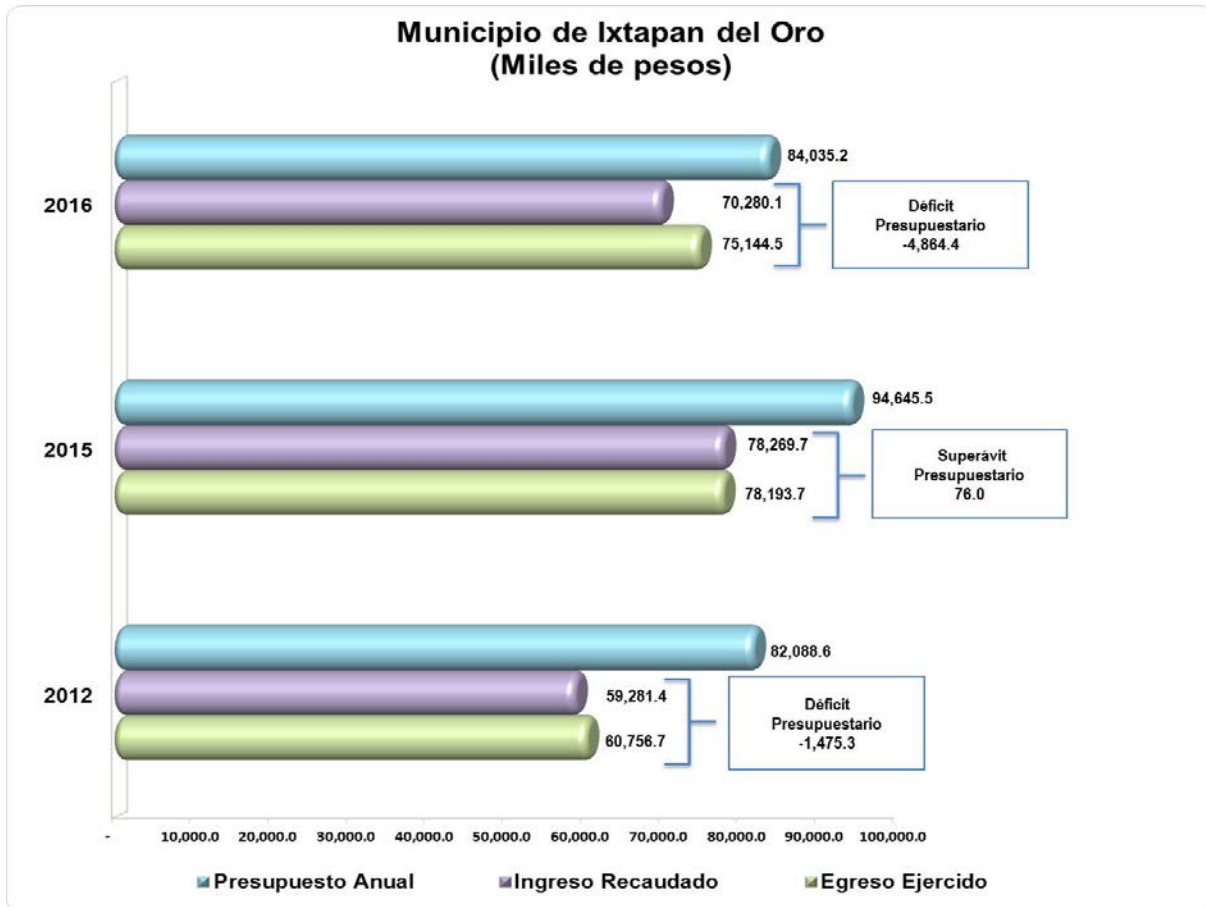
Municipio de Ixtapan del Oro
(Miles de pesos)

2016
84,035.2
70,280.1
75,144.5
Déficit Presupuestario -4,864.4

2015
94,645.5
78,269.7
78,193.7
Superávit Presupuestario 76.0

2012
82,088.6
59,281.4
60,756.7
Déficit Presupuestario -1,475.3

- 10,000.0 20,000.0 30,000.0 40,000.0 50,000.0 60,000.0 70,000.0 80,000.0 90,000.0 100,000.0

Presupuesto Anual
Ingreso Recaudado
Egreso Ejercido